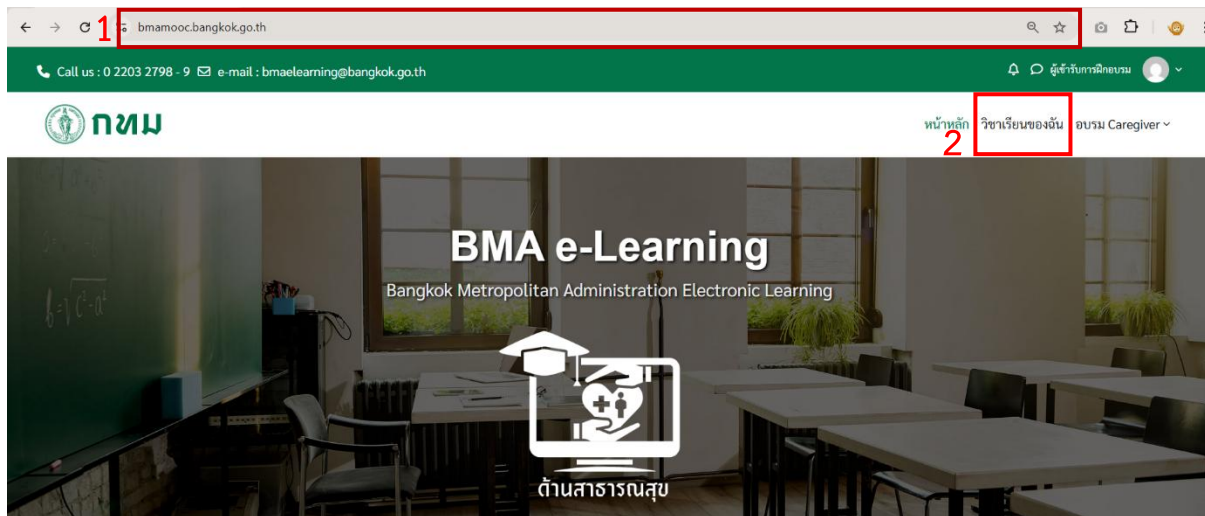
1 bmamooc.bangkok.go.th

Call us : 0 2203 2798 - 9 e-mail : bmaelearning@bangkok.go.th

ผู้เข้ารับการฝึกอบรม

กทม

หน้าหลัก วิชาเรียนของฉัน อบรม Caregiver

2

BMA e-Learning

Bangkok Metropolitan Administration Electronic Learning

ด้านสาธารณสุข